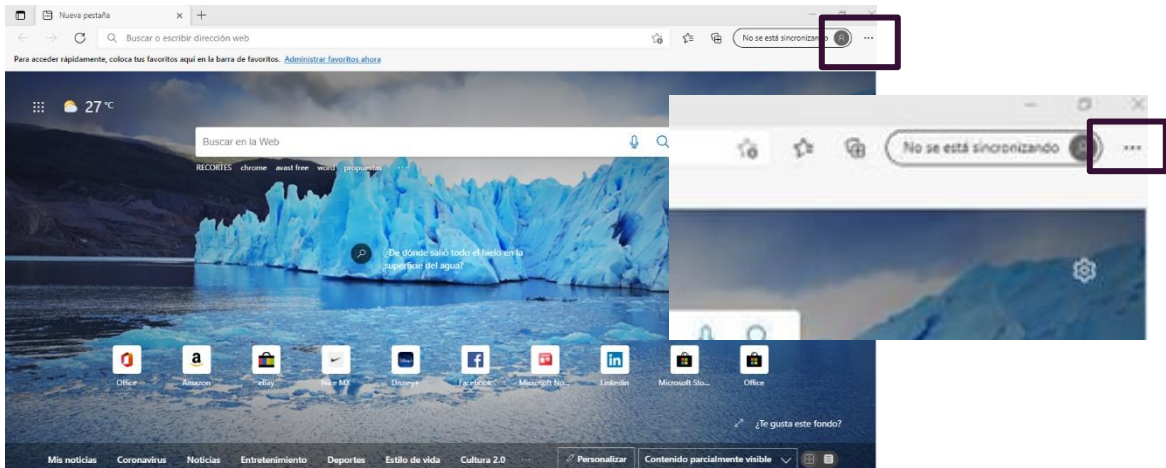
Nueva pestaña

Buscar o escribir dirección web

No se está sincronizando

Para acceder rápidamente, coloca tus favoritos aquí en la barra de favoritos. Administrar favoritos ahora

27 °C

Buscar en la Web

RECORTES chrome avast free word propuestas

¿De dónde salió todo el hielo en la superficie del agua?

Office
Amazon
eBay
Nike MX
Disney+
Facebook
Microsoft No...
LinkedIn
Microsoft Sto...
Office

¿Te gusta este fondo?

Mis noticias Coronavirus Noticias Entretenimiento Deportes Estilo de vida Cultura 2.0 ... Personalizar Contenido parcialmente visible

No se está sincronizando